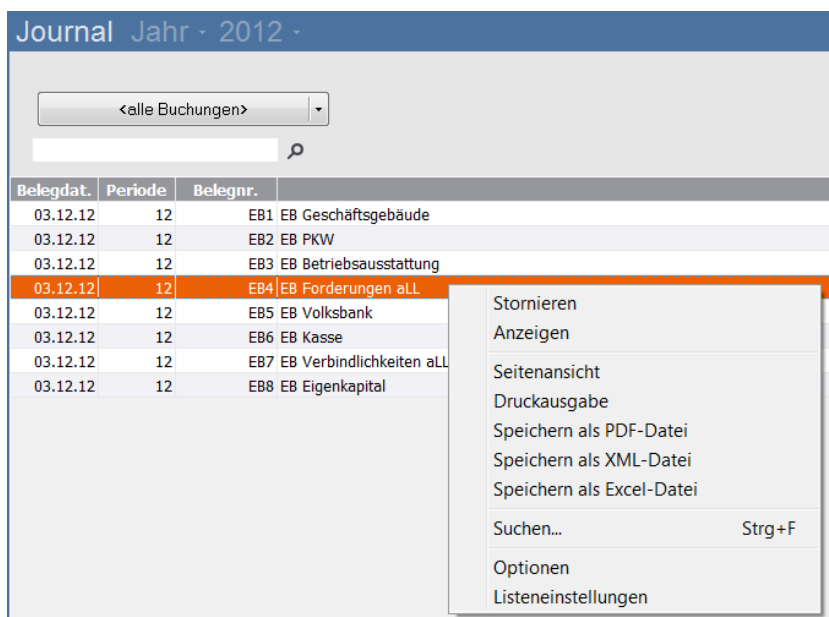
Journal Jahr - 2012 -

<alle Buchungen>

| Belegdat. | Periode | Belegnr. | |
|---|---|---|---|
| 03.12.12 | 12 | EB1 | EB Geschäftsgebäude |
| 03.12.12 | 12 | EB2 | EB PKW |
| 03.12.12 | 12 | EB3 | EB Betriebsausstattung |
| 03.12.12 | 12 | EB4 | EB Forderungen aLL |
| 03.12.12 | 12 | EB5 | EB Volksbank |
| 03.12.12 | 12 | EB6 | EB Kasse |
| 03.12.12 | 12 | EB7 | EB Verbindlichkeiten aLL |
| 03.12.12 | 12 | EB8 | EB Eigenkapital |

Stornieren
Anzeigen
Seitenansicht
Druckausgabe
Speichern als PDF-Datei
Speichern als XML-Datei
Speichern als Excel-Datei
Suchen... Strg+F
Optionen
Listeneinstellungen